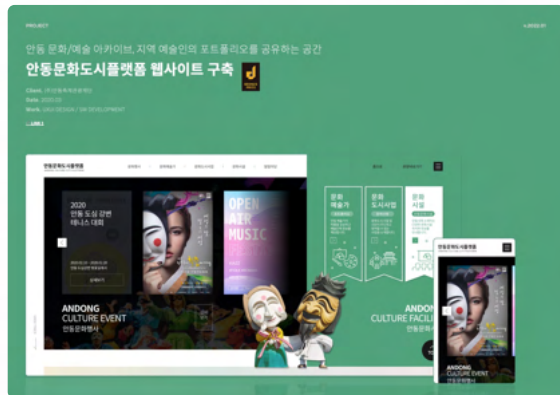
PROJECT

안동 문화/예술 아카이브, 지역 예술인의 포트폴리오를 공유하는 공간

안동문화도시플랫폼 웹사이트 구축

Client. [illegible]
Date. 2020.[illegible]
Work. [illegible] DESIGN / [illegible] DEVELOPMENT

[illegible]

안동문화도시플랫폼

2020 안동 도심 강변 테니스 대회

OPEN AIR MUSIC

ANDONG CULTURE EVENT
안동문화행사

문화 예술가

문화 도시사업

문화 시설

ANDONG CULTURE FACILI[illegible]
안동문화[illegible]

안동문화도시플랫폼

ANDONG CULTURE EVENT
안동문화행사